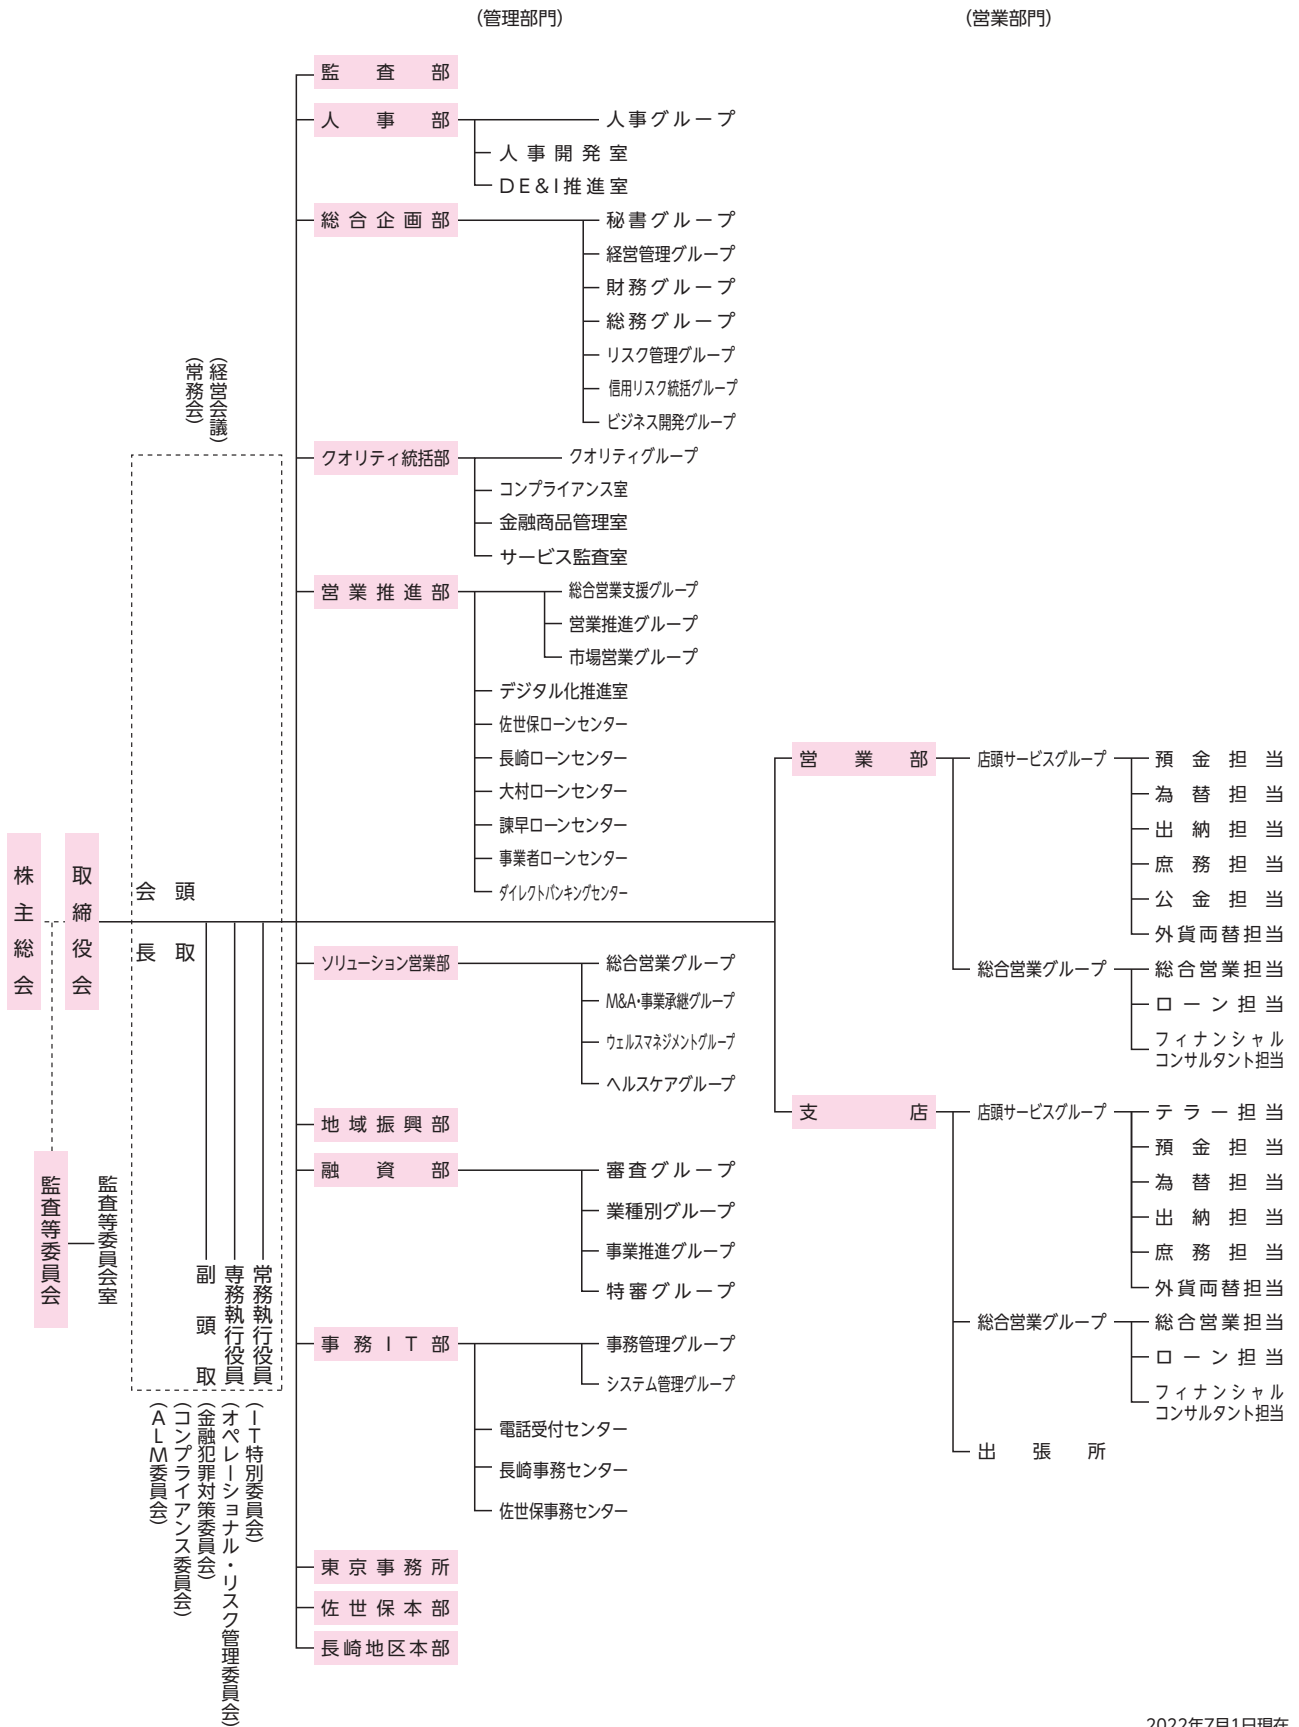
(管理部門)

(営業部門)

株主総会

取締役会

監査等委員会

監査等委員会室

(経営会議)
(常務会)

会頭

頭取

副頭取

専務執行役員

常務執行役員

(IT特別委員会)
(オペレーショナル・リスク管理委員会)
(金融犯罪対策委員会)
(コンプライアンス委員会)
(ALM委員会)

監査部

人事部
人事グループ
人事開発室
DE&I推進室

総合企画部
秘書グループ
経営管理グループ
財務グループ
総務グループ
リスク管理グループ
信用リスク統括グループ
ビジネス開発グループ

クオリティ統括部
クオリティグループ
コンプライアンス室
金融商品管理室
サービス監査室

営業推進部
総合営業支援グループ
営業推進グループ
市場営業グループ
デジタル化推進室
佐世保ローンセンター
長崎ローンセンター
大村ローンセンター
諫早ローンセンター
事業者ローンセンター
ダイレクトバンキングセンター

ソリューション営業部
総合営業グループ
M&A・事業承継グループ
ウェルスマネジメントグループ
ヘルスケアグループ

地域振興部

融資部
審査グループ
業種別グループ
事業推進グループ
特審グループ

事務IT部
事務管理グループ
システム管理グループ
電話受付センター
長崎事務センター
佐世保事務センター

東京事務所

佐世保本部

長崎地区本部

営業部
店頭サービスグループ
預金担当
為替担当
出納担当
庶務担当
公金担当
外貨両替担当
総合営業グループ
総合営業担当
ローン担当
フィナンシャルコンサルタント担当

支店
店頭サービスグループ
テラー担当
預金担当
為替担当
出納担当
庶務担当
外貨両替担当
総合営業グループ
総合営業担当
ローン担当
フィナンシャルコンサルタント担当
出張所

2022年7月1日現在